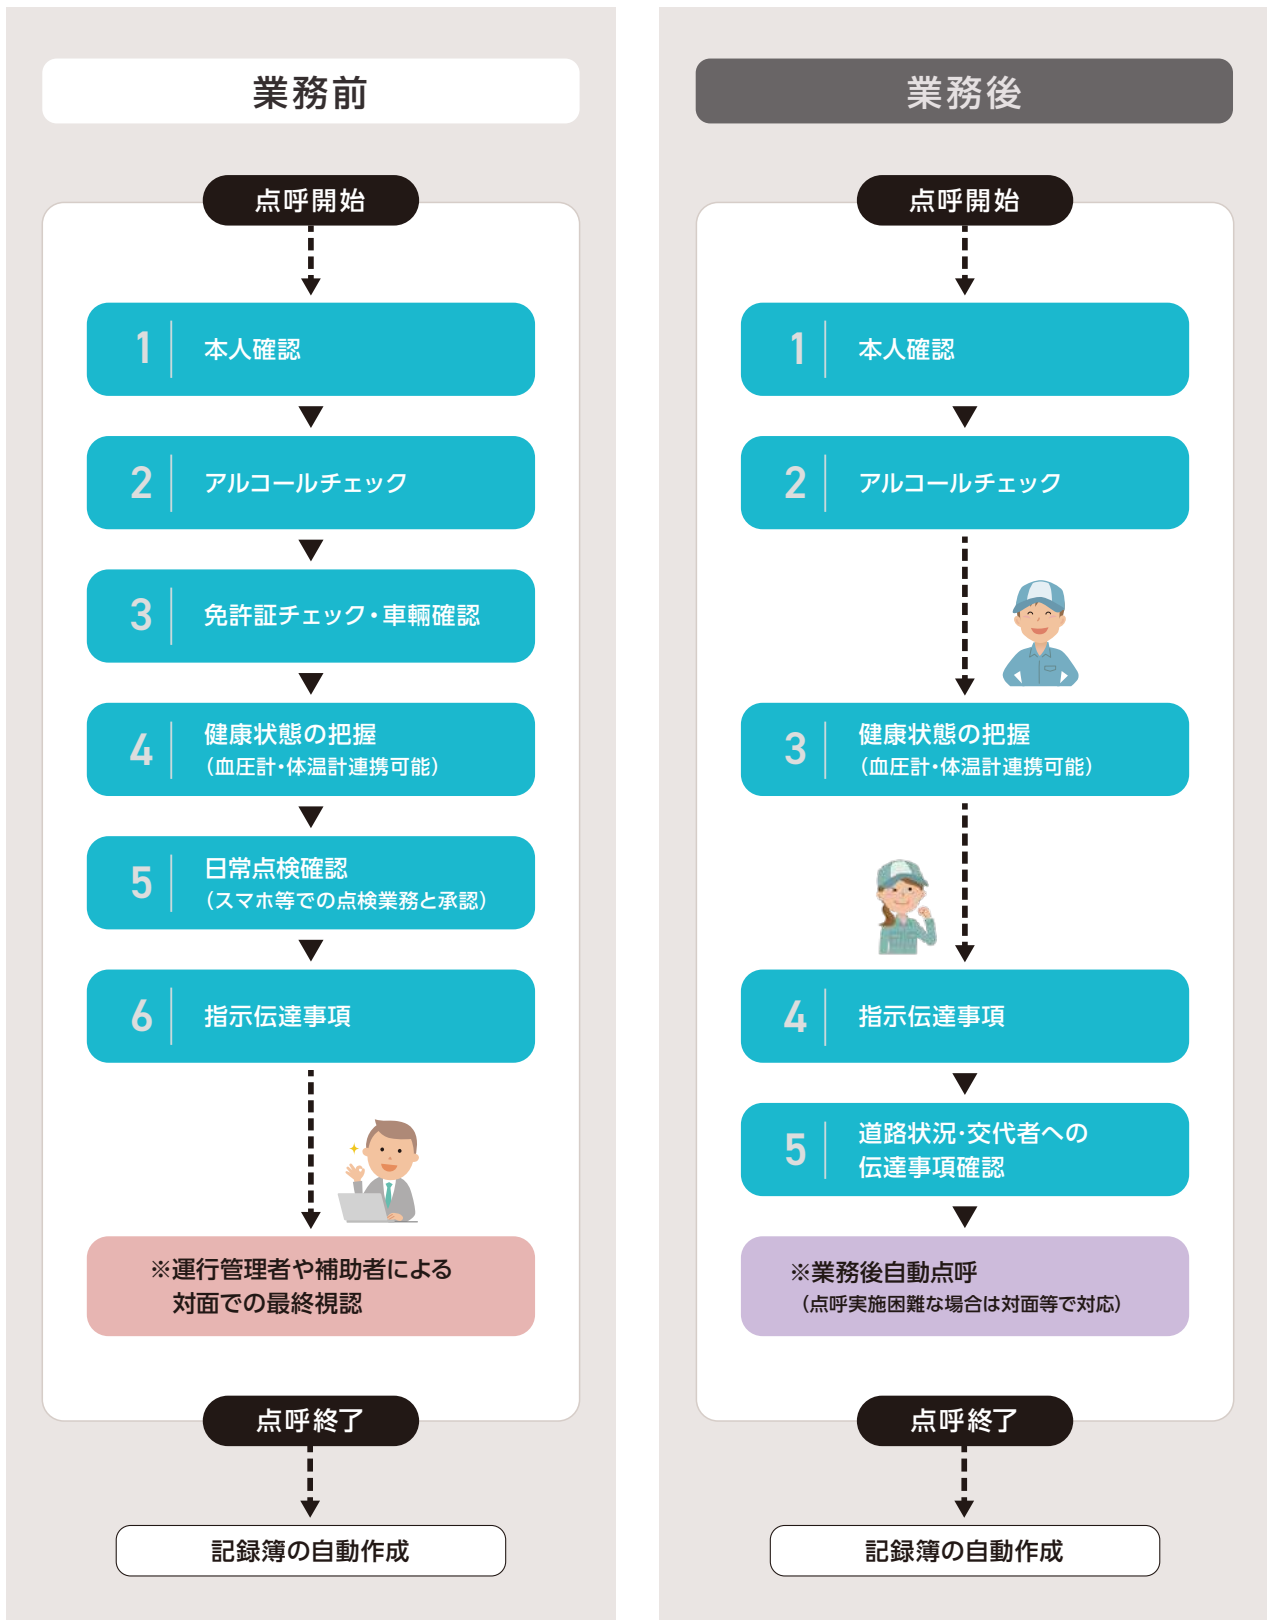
業務前

点呼開始

1 本人確認

2 アルコールチェック

3 免許証チェック・車輌確認

4 健康状態の把握
（血圧計・体温計連携可能）

5 日常点検確認
（スマホ等での点検業務と承認）

6 指示伝達事項

※運行管理者や補助者による
対面での最終視認

点呼終了

記録簿の自動作成

業務後

点呼開始

1 本人確認

2 アルコールチェック

3 健康状態の把握
（血圧計・体温計連携可能）

4 指示伝達事項

5 道路状況・交代者への
伝達事項確認

※業務後自動点呼
（点呼実施困難な場合は対面等で対応）

点呼終了

記録簿の自動作成